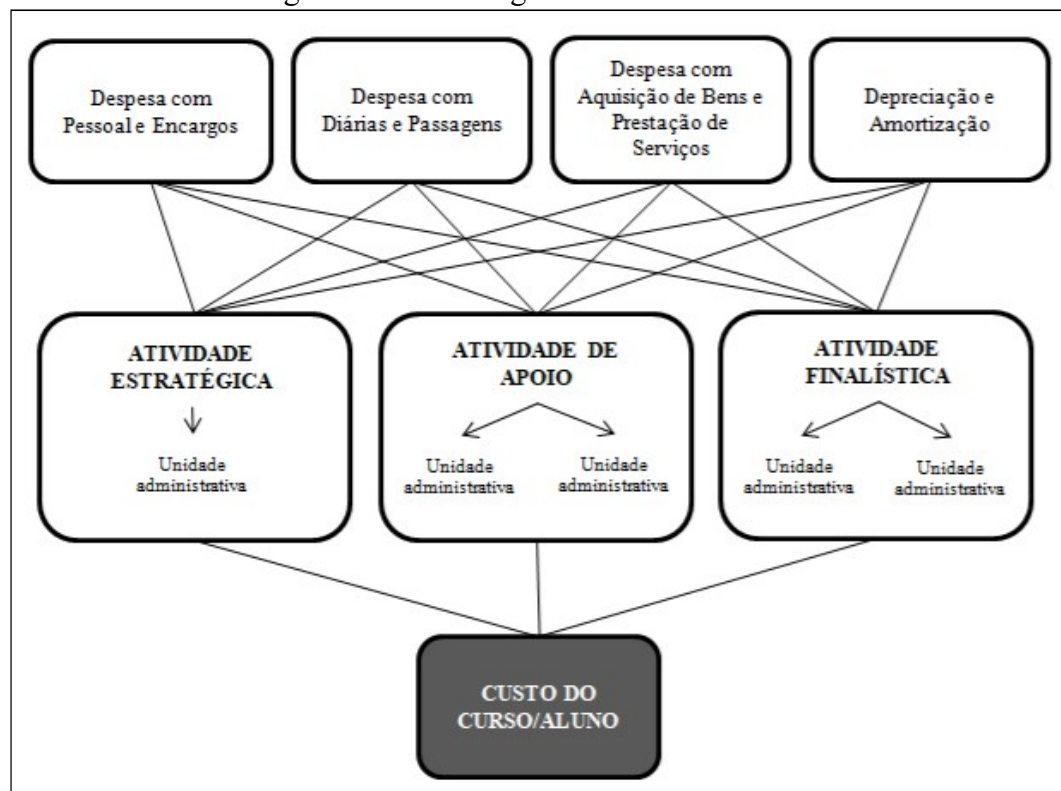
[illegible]

Despesa com Pessoal e Encargos

Despesa com Diárias e Passagens

Despesa com Aquisição de Bens e Prestação de Serviços

Depreciação e Amortização

ATIVIDADE ESTRATÉGICA

Unidade administrativa

ATIVIDADE DE APOIO

Unidade administrativa

Unidade administrativa

ATIVIDADE FINALÍSTICA

Unidade administrativa

Unidade administrativa

CUSTO DO CURSO/ALUNO